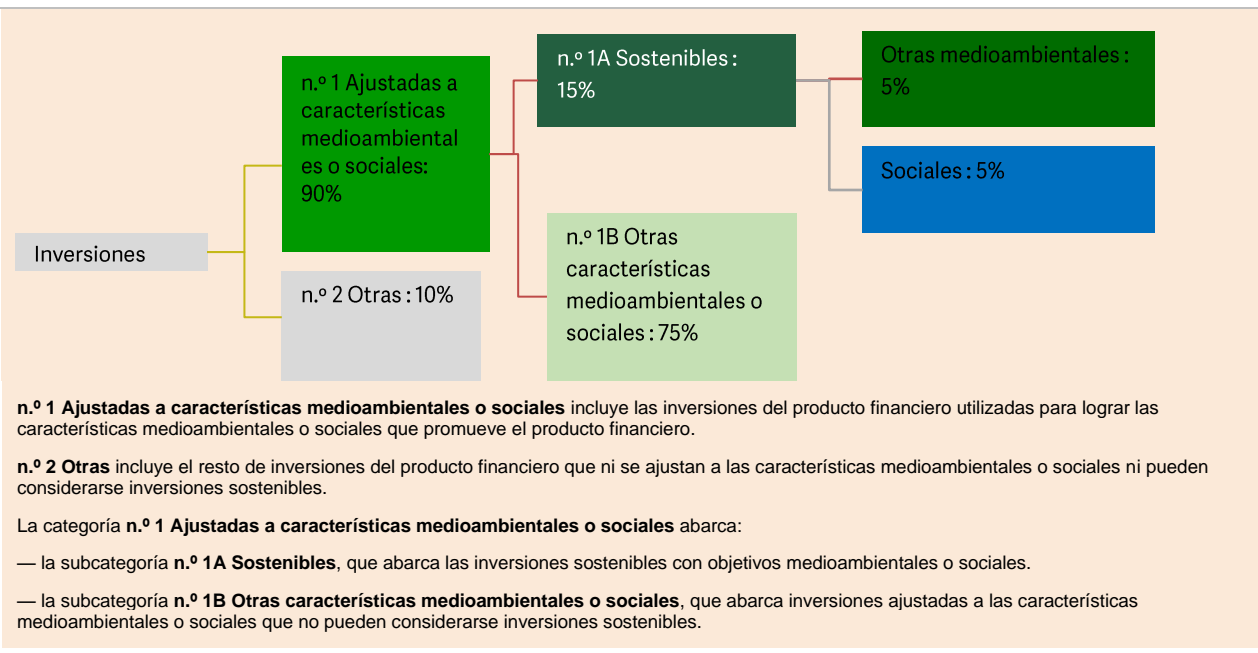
Inversiones

n.º 1 Ajustadas a características medioambientales o sociales: 90%

n.º 2 Otras : 10%

n.º 1A Sostenibles : 15%

n.º 1B Otras características medioambientales o sociales : 75%

Otras medioambientales : 5%

Sociales : 5%

**n.º 1 Ajustadas a características medioambientales o sociales** incluye las inversiones del producto financiero utilizadas para lograr las características medioambientales o sociales que promueve el producto financiero.

**n.º 2 Otras** incluye el resto de inversiones del producto financiero que ni se ajustan a las características medioambientales o sociales ni pueden considerarse inversiones sostenibles.

La categoría **n.º 1 Ajustadas a características medioambientales o sociales** abarca:

— la subcategoría **n.º 1A Sostenibles**, que abarca las inversiones sostenibles con objetivos medioambientales o sociales.

— la subcategoría **n.º 1B Otras características medioambientales o sociales**, que abarca inversiones ajustadas a las características medioambientales o sociales que no pueden considerarse inversiones sostenibles.